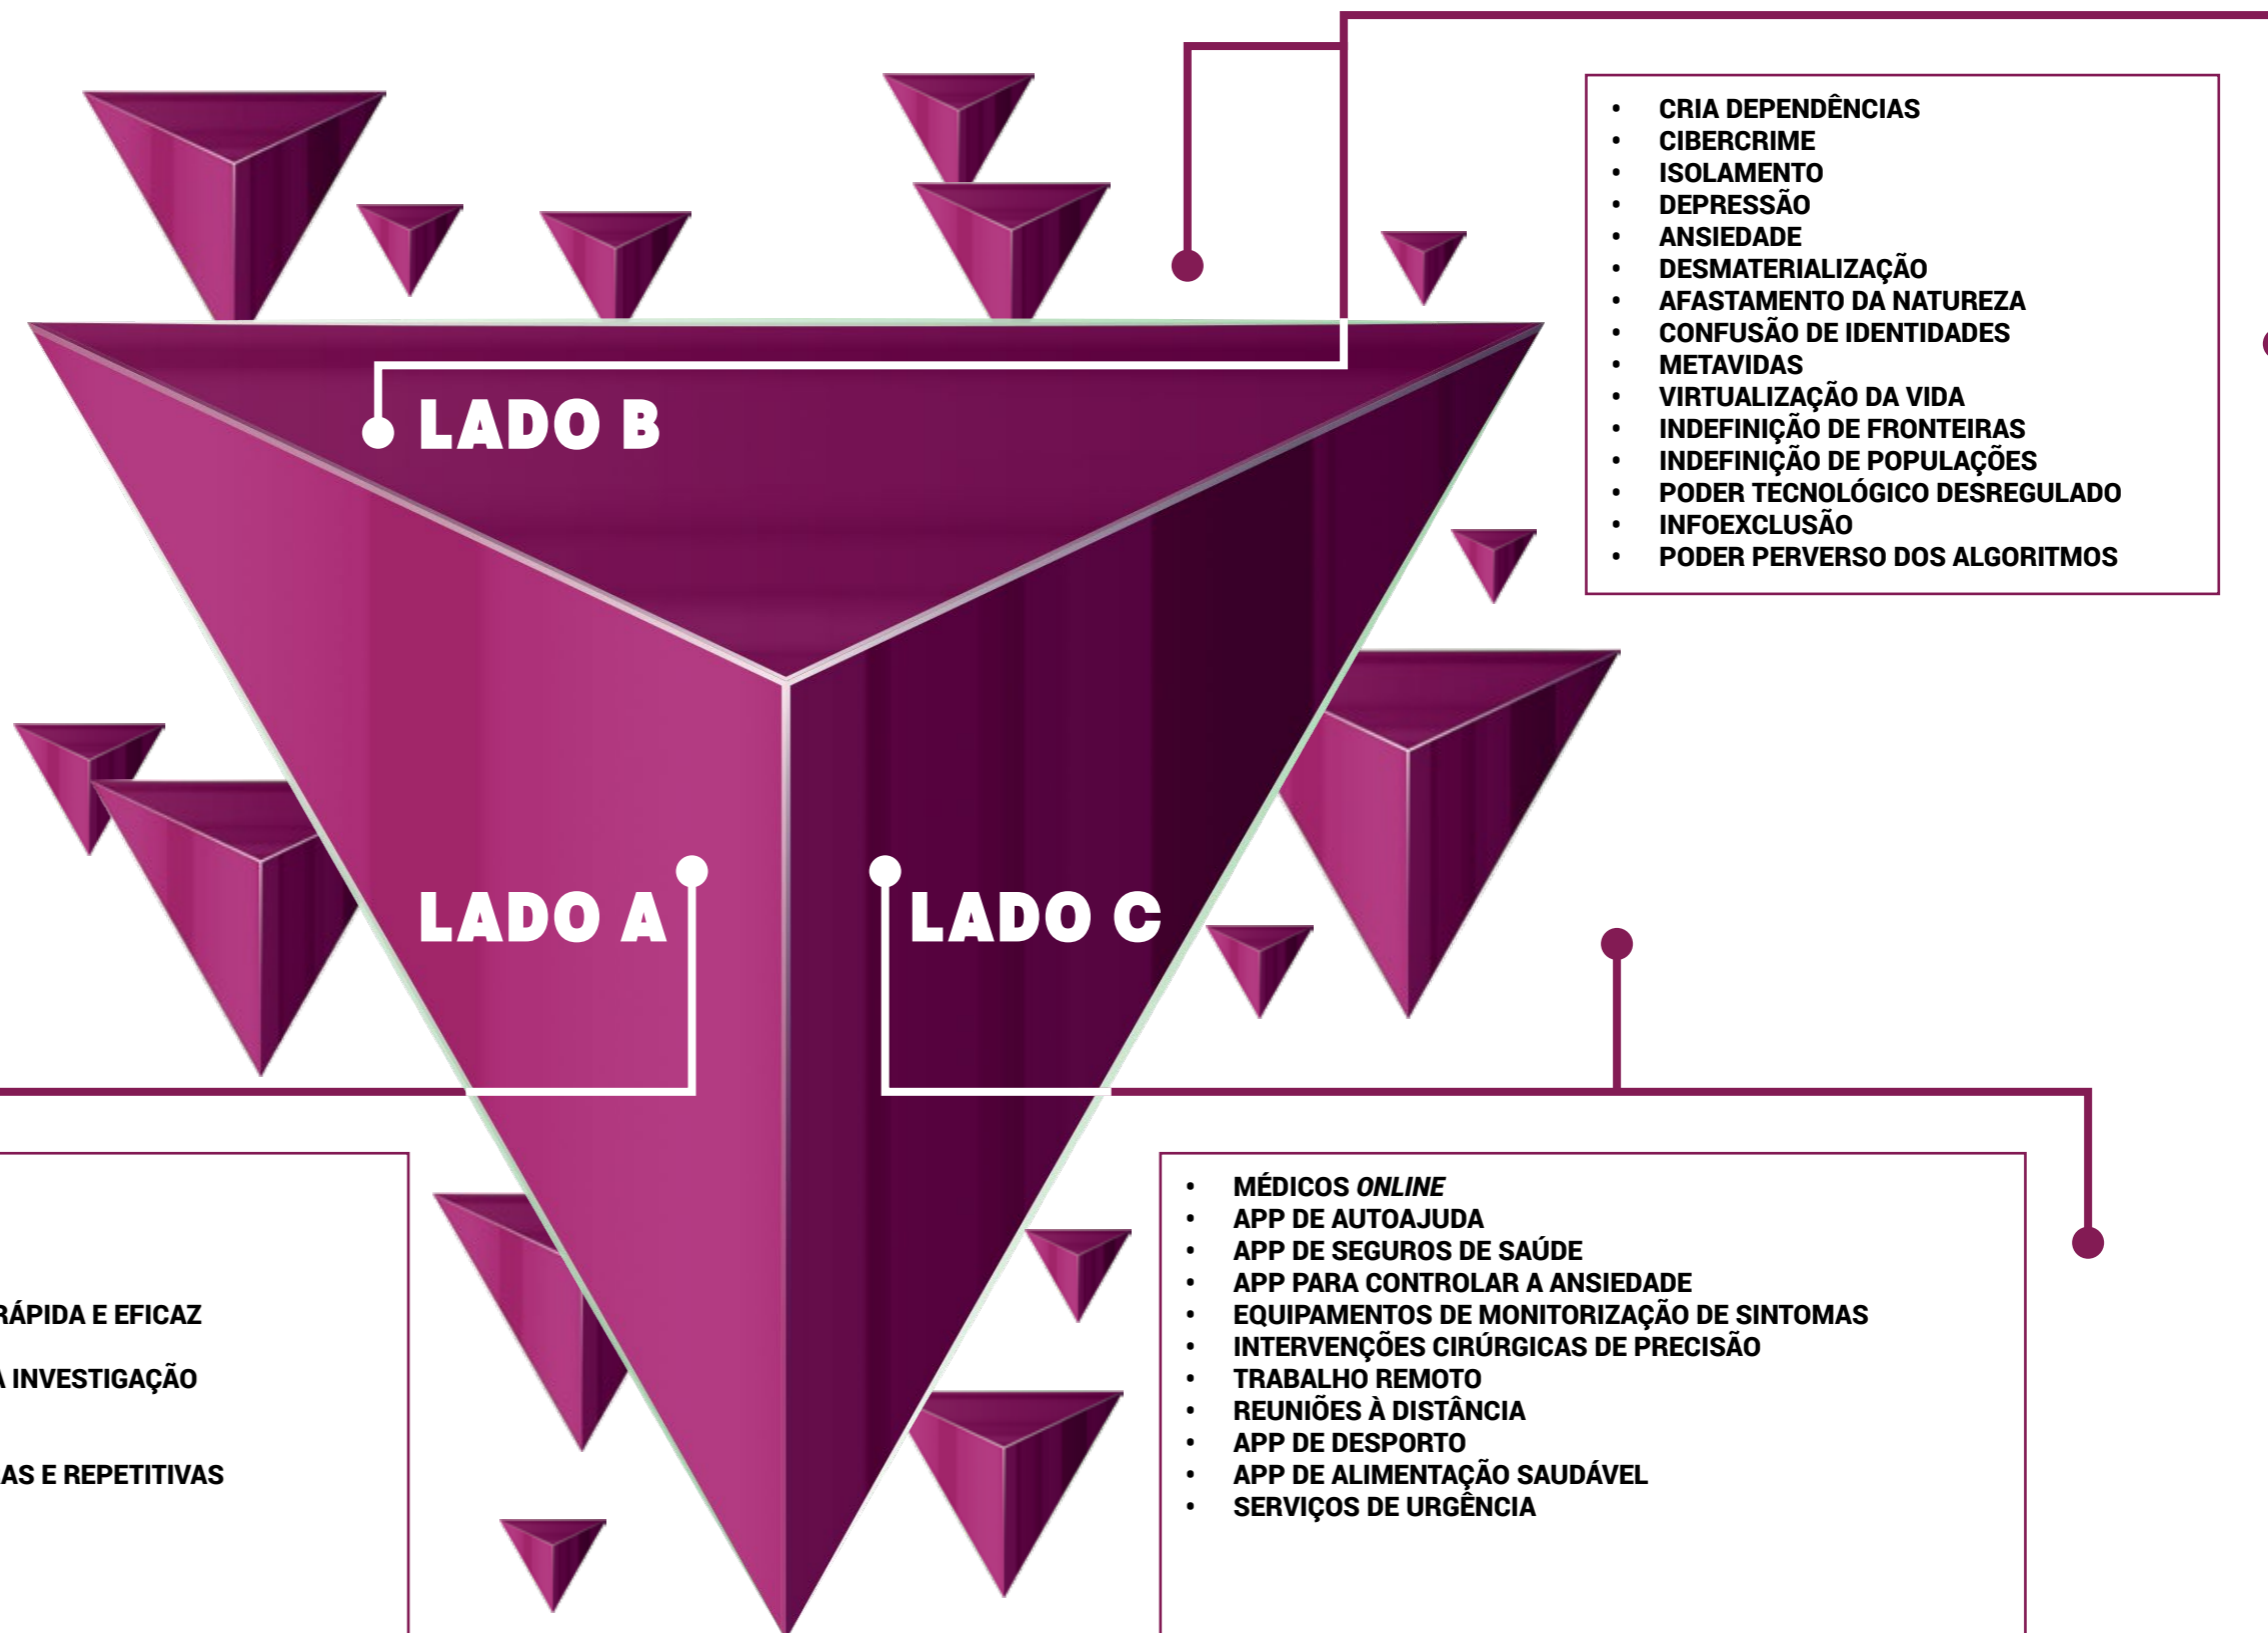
- CRIA DEPENDÊNCIAS
- CIBERCRIME
- ISOLAMENTO
- DEPRESSÃO
- ANSIEDADE
- DESMATERIALIZAÇÃO
- AFASTAMENTO DA NATUREZA
- CONFUSÃO DE IDENTIDADES
- METAVIDAS
- VIRTUALIZAÇÃO DA VIDA
- INDEFINIÇÃO DE FRONTEIRAS
- INDEFINIÇÃO DE POPULAÇÕES
- PODER TECNOLÓGICO DESREGULADO
- INFOEXCLUSÃO
- PODER PERVERSO DOS ALGORITMOS

LADO B

LADO A

LADO C

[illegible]RÁPIDA E EFICAZ

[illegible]A INVESTIGAÇÃO

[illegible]AS E REPETITIVAS

- MÉDICOS *ONLINE*
- APP DE AUTOAJUDA
- APP DE SEGUROS DE SAÚDE
- APP PARA CONTROLAR A ANSIEDADE
- EQUIPAMENTOS DE MONITORIZAÇÃO DE SINTOMAS
- INTERVENÇÕES CIRÚRGICAS DE PRECISÃO
- TRABALHO REMOTO
- REUNIÕES À DISTÂNCIA
- APP DE DESPORTO
- APP DE ALIMENTAÇÃO SAUDÁVEL
- SERVIÇOS DE URGÊNCIA